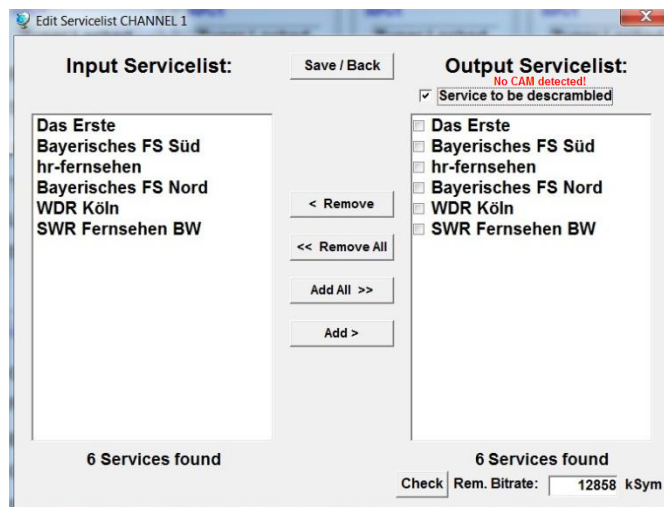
Edit Servicelist CHANNEL 1

Input Servicelist:

Save / Back

Output Servicelist:

No CAM detected!

Service to be descrambled

Das Erste
Bayerisches FS Süd
hr-fernsehen
Bayerisches FS Nord
WDR Köln
SWR Fernsehen BW

< Remove

<< Remove All

Add All >>

Add >

Das Erste
Bayerisches FS Süd
hr-fernsehen
Bayerisches FS Nord
WDR Köln
SWR Fernsehen BW

6 Services found

6 Services found

Check Rem. Bitrate: 12858 kSym